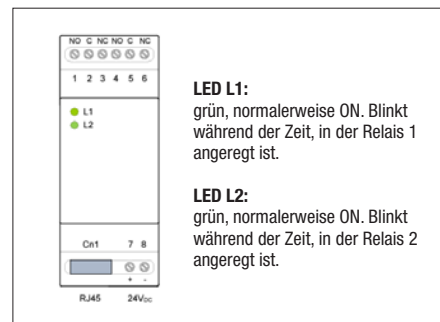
NO C NC NO C NC
1 2 3 4 5 6
L1
L2
Cn1 7 8
+ -
RJ45 24V$_{DC}$

LED L1:
grün, normalerweise ON. Blinkt während der Zeit, in der Relais 1 angeregt ist.

LED L2:
grün, normalerweise ON. Blinkt während der Zeit, in der Relais 2 angeregt ist.